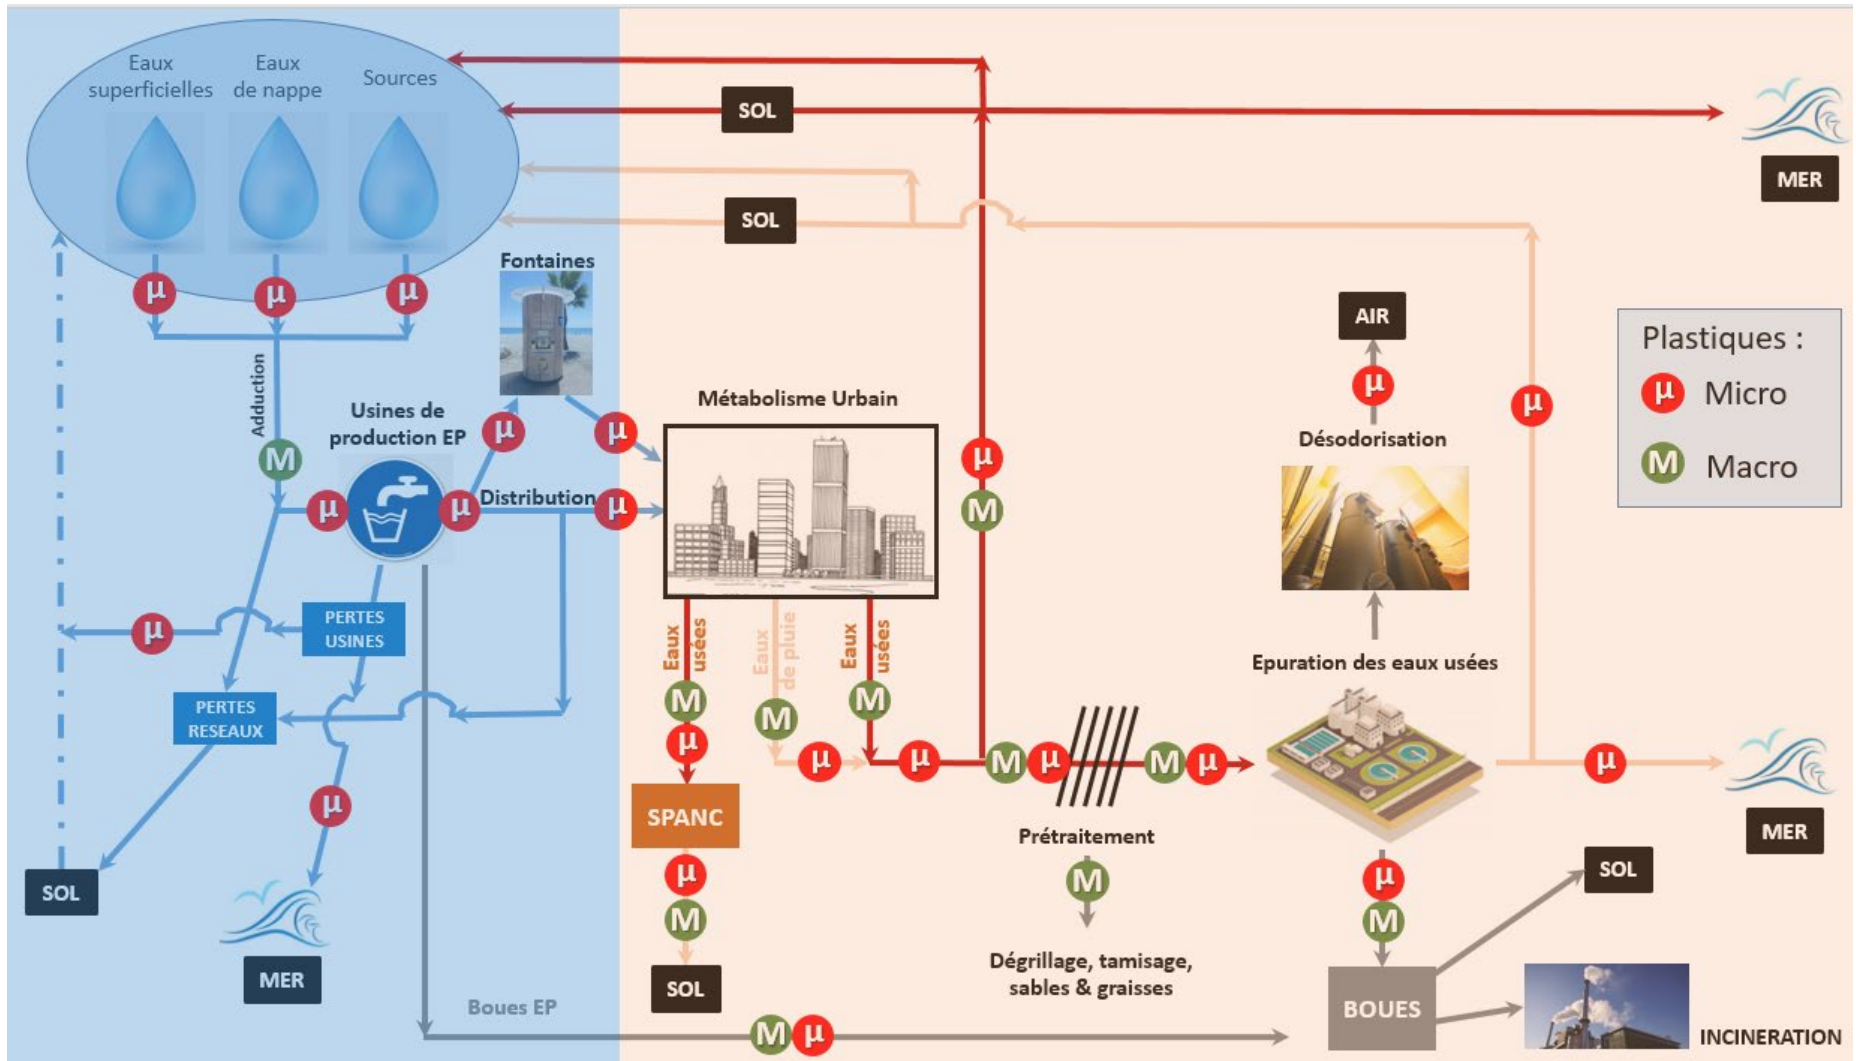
Eaux superficielles

Eaux de nappe

Sources

μ μ μ

Adduction

M

Usines de production EP

μ μ μ

Fontaines

μ

Distribution

μ

Métabolisme Urbain

SOL

SOL

MER

PERTES USINES

μ

PERTES RESEAUX

μ

SOL

MER

Boues EP

Eaux usées

M

μ

SPANC

μ

M

SOL

Eaux de pluie

M

μ

Eaux usées

M

μ

μ

M

M μ

M μ

Prétraitement

M

Dégrillage, tamisage, sables & graisses

M μ

AIR

μ

Désodorisation

Epuration des eaux usées

μ

μ

M

BOUES

SOL

INCINERATION

μ

MER

MER

Plastiques :

μ Micro

M Macro